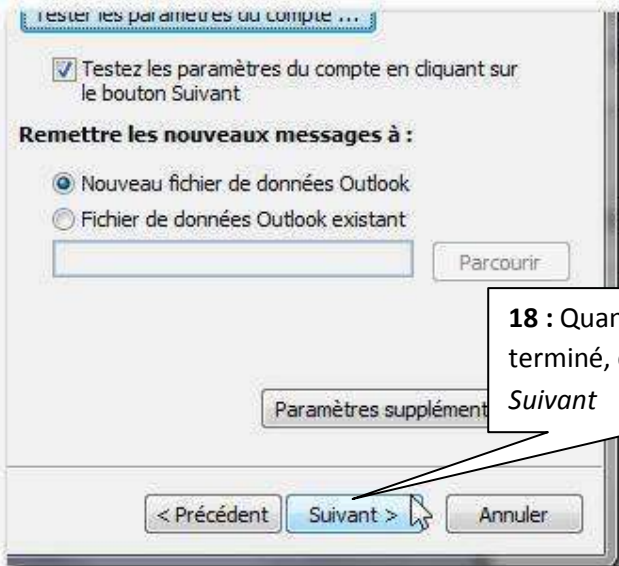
Tester les paramètres du compte ...

Testez les paramètres du compte en cliquant sur le bouton Suivant

Remettre les nouveaux messages à :

Nouveau fichier de données Outlook

Fichier de données Outlook existant

Parcourir

18 : Quan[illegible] terminé, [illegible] Suivant

Paramètres supplément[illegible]

< Précédent

Suivant >

Annuler